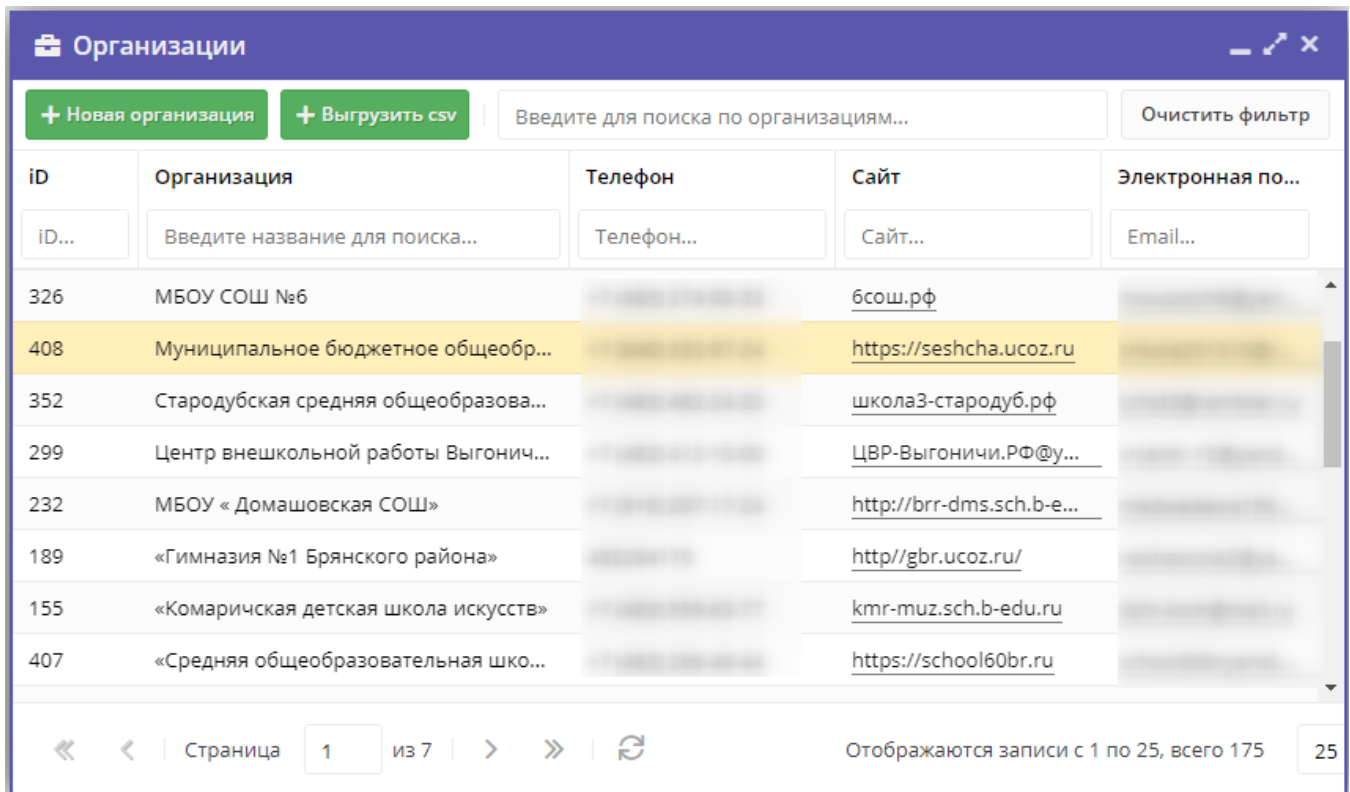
Организации

+ Новая организация + Выгрузить csv Введите для поиска по организациям... Очистить фильтр

| iD | Организация | Телефон | Сайт | Электронная по... |
|---|---|---|---|---|
| iD... | Введите название для поиска... | Телефон... | Сайт... | Email... |
| 326 | МБОУ СОШ №6 | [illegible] | 6сош.рф | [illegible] |
| 408 | Муниципальное бюджетное общеобр... | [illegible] | https://seshcha.ucoz.ru | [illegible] |
| 352 | Стародубская средняя общеобразова... | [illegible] | школа3-стародуб.рф | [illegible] |
| 299 | Центр внешкольной работы Выгонич... | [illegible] | ЦВР-Выгоничи.РФ@у... | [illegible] |
| 232 | МБОУ « Домашовская СОШ» | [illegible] | http://brr-dms.sch.b-e... | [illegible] |
| 189 | «Гимназия №1 Брянского района» | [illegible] | http//gbr.ucoz.ru/ | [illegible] |
| 155 | «Комаричская детская школа искусств» | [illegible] | kmr-muz.sch.b-edu.ru | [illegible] |
| 407 | «Средняя общеобразовательная шко... | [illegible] | https://school60br.ru | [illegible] |

Страница 1 из 7

Отображаются записи с 1 по 25, всего 175 25